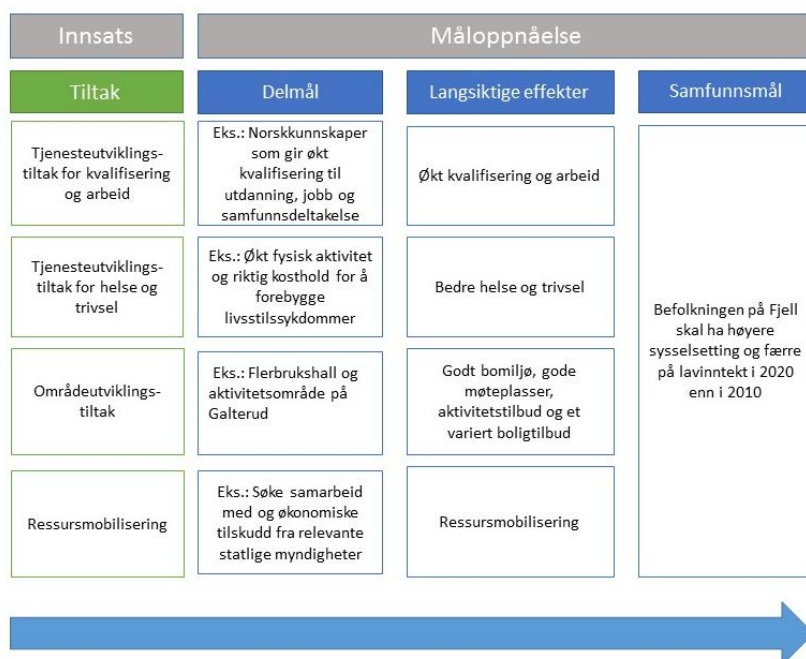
Innsats

Måloppnåelse

Tiltak

Delmål

Langsiktige effekter

Samfunnsmål

Tjenesteutviklingstiltak for kvalifisering og arbeid

Eks.: Norskkunnskaper som gir økt kvalifisering til utdanning, jobb og samfunnsdeltakelse

Økt kvalifisering og arbeid

Tjenesteutviklingstiltak for helse og trivsel

Eks.: Økt fysisk aktivitet og riktig kosthold for å forebygge livsstilssykdommer

Bedre helse og trivsel

Befolkningen på Fjell skal ha høyere sysselsetting og færre på lavinntekt i 2020 enn i 2010

Områdeutviklingstiltak

Eks.: Flerbrukshall og aktivitetsområde på Galterud

Godt bomiljø, gode møteplasser, aktivitetstilbud og et variert boligtilbud

Ressursmobilisering

Eks.: Søke samarbeid med og økonomiske tilskudd fra relevante statlige myndigheter

Ressursmobilisering